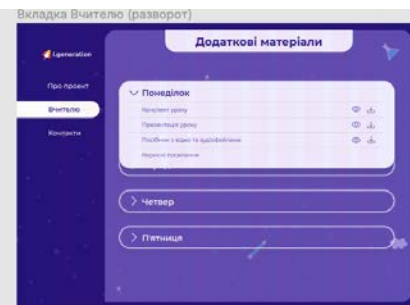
Вкладка Вчителю (розворот)

Lgeneration

Про проєкт

Вчителю

Контакти

Додаткові матеріали

Понеділок

Конспект уроку

Презентація уроку

Посібник з відео та відеофайлами

Корисні посилання

Четвер

П'ятниця